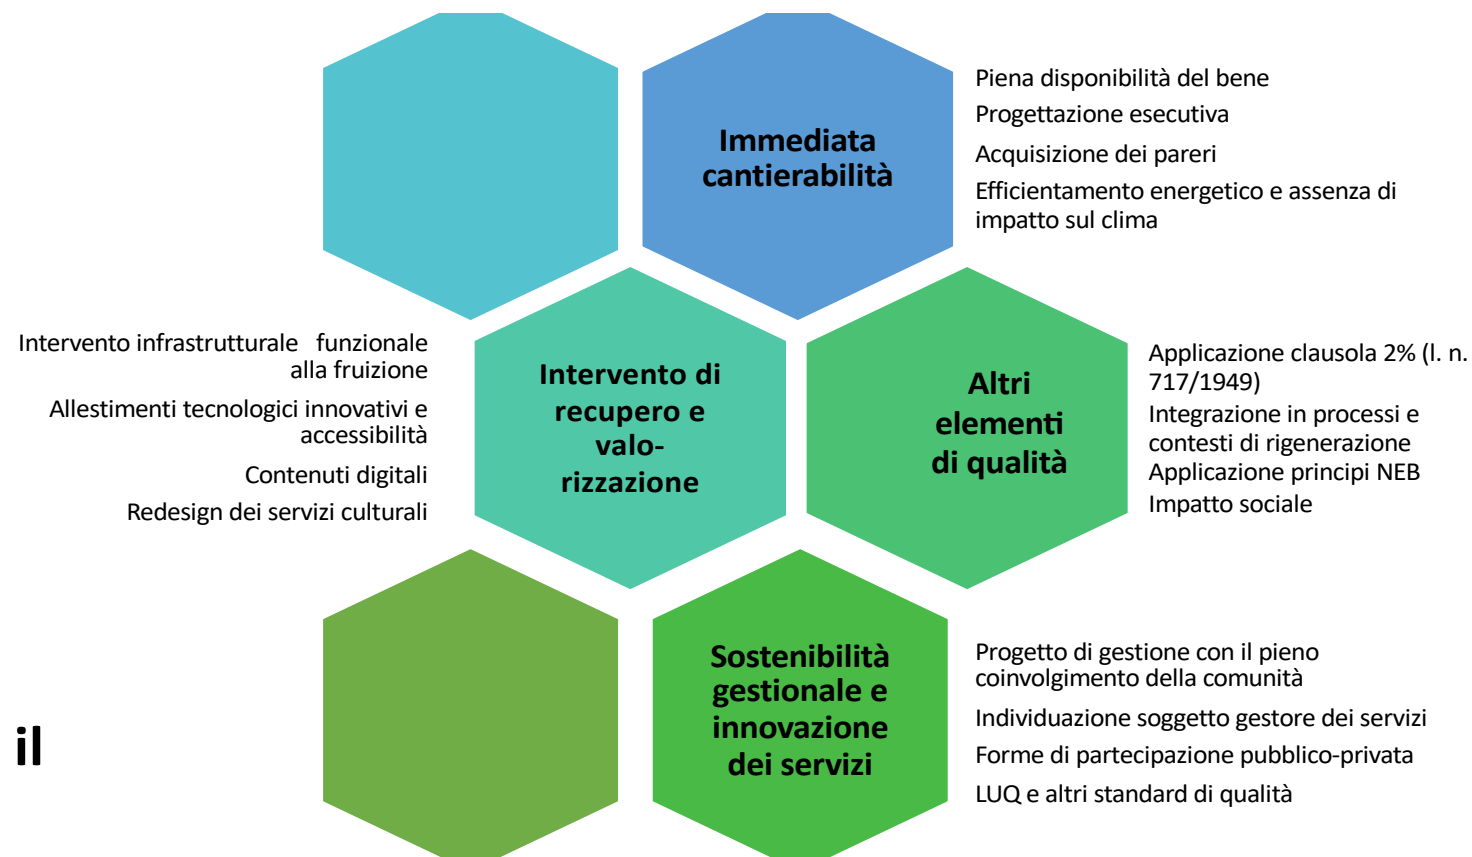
Immediata cantierabilità

Piena disponibilità del bene

Progettazione esecutiva

Acquisizione dei pareri

Efficientamento energetico e assenza di impatto sul clima

Intervento infrastrutturale funzionale alla fruizione

Allestimenti tecnologici innovativi e accessibilità

Contenuti digitali

Redesign dei servizi culturali

Intervento di recupero e valorizzazione

Altri elementi di qualità

Applicazione clausola 2% (l. n. 717/1949)

Integrazione in processi e contesti di rigenerazione

Applicazione principi NEB

Impatto sociale

il

Sostenibilità gestionale e innovazione dei servizi

Progetto di gestione con il pieno coinvolgimento della comunità

Individuazione soggetto gestore dei servizi

Forme di partecipazione pubblico-privata

LUQ e altri standard di qualità